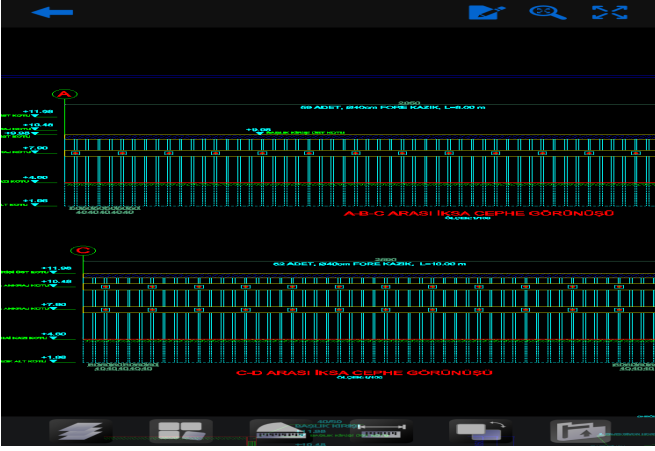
A

2060
69 ADET, Ø40cm FORE KAZIK, L=8.00 m

+11.98
+10.46
+9.96
+9.96
+7.90
+4.00
+1.96

A-B-C ARASI İKSA GEPHE GÖRÜNÜŞÜ
ÖLÇEK 1/100

C

2550
62 ADET, Ø40cm FORE KAZIK, L=10.00 m

+11.96
+10.46
+7.90
+4.00
+1.96

C-D ARASI İKSA GEPHE GÖRÜNÜŞÜ
ÖLÇEK 1/100